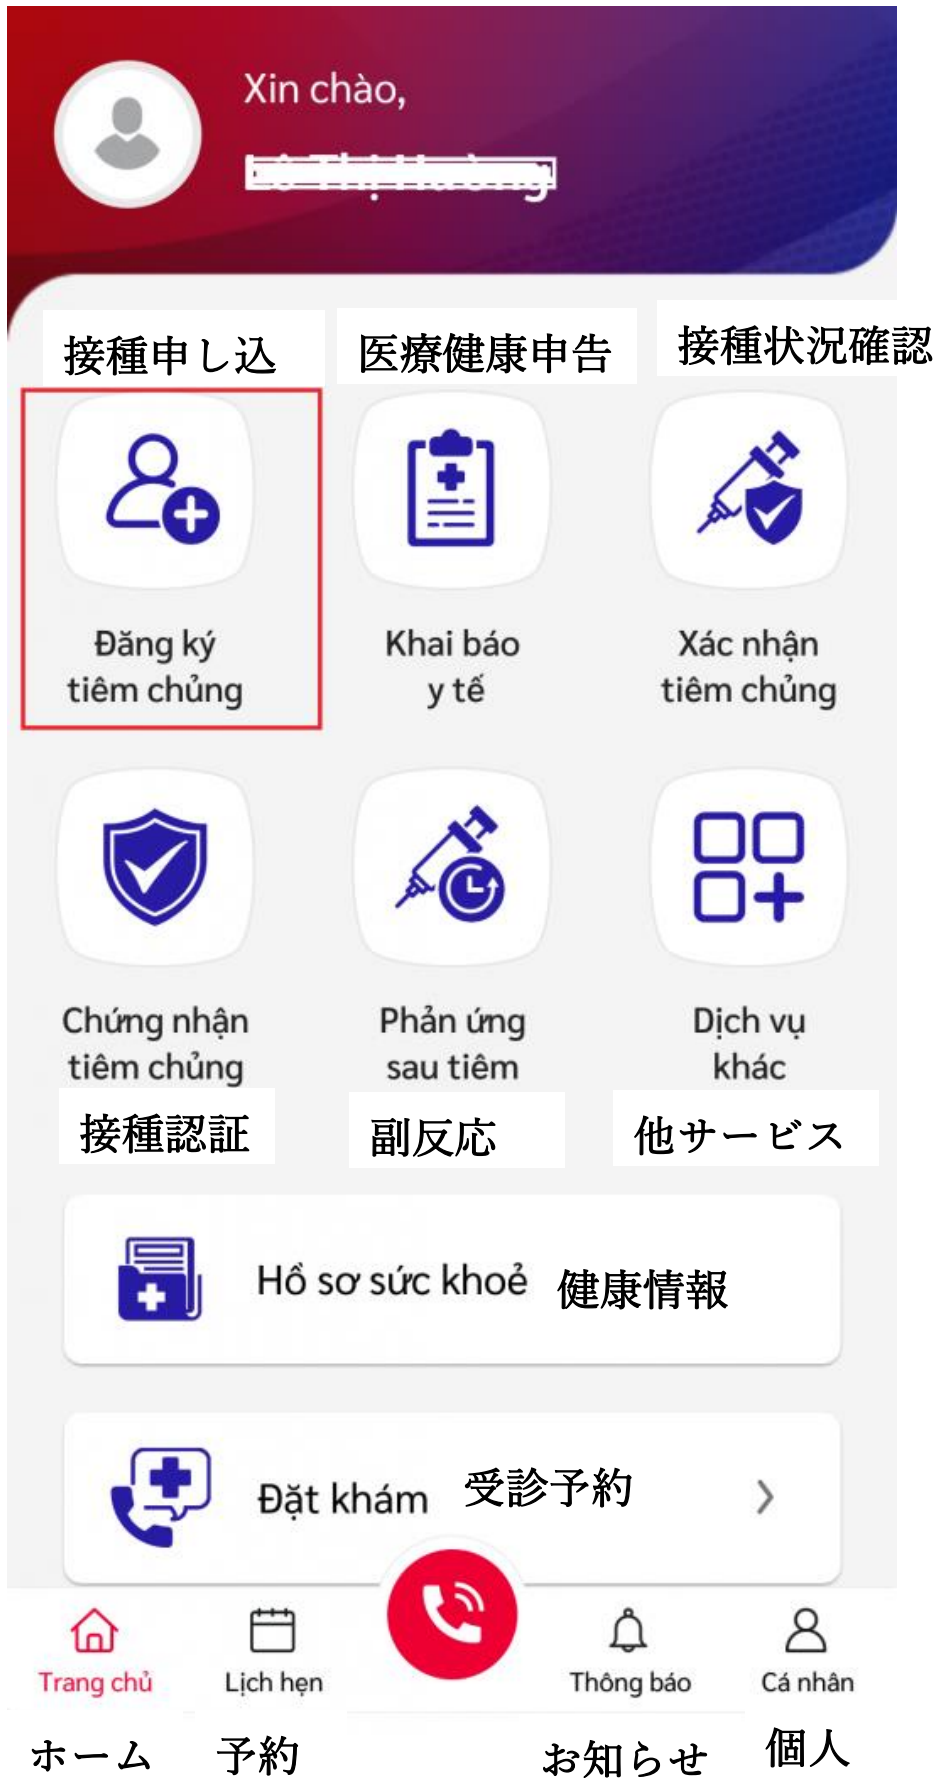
Xin chào,

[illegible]

接種申し込

医療健康申告

接種状況確認

Đăng ký tiêm chủng

Khai báo y tế

Xác nhận tiêm chủng

Chứng nhận tiêm chủng

Phản ứng sau tiêm

Dịch vụ khác

接種認証

副反応

他サービス

Hồ sơ sức khoẻ 健康情報

Đặt khám 受診予約

Trang chủ

Lịch hẹn

Thông báo

Cá nhân

ホーム

予約

お知らせ

個人